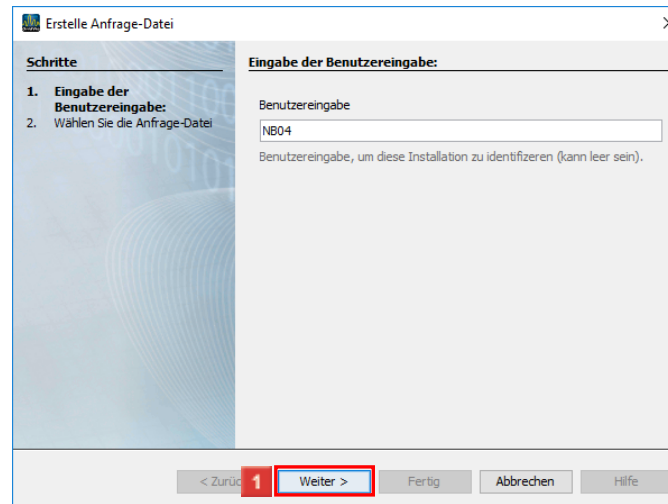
Erstelle Anfrage-Datei

Schritte

1. Eingabe der Benutzereingabe:
2. Wählen Sie die Anfrage-Datei

Eingabe der Benutzereingabe:

Benutzereingabe

NB04

Benutzereingabe, um diese Installation zu identifizeren (kann leer sein).

< Zurüc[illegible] 1 Weiter > Fertig Abbrechen Hilfe